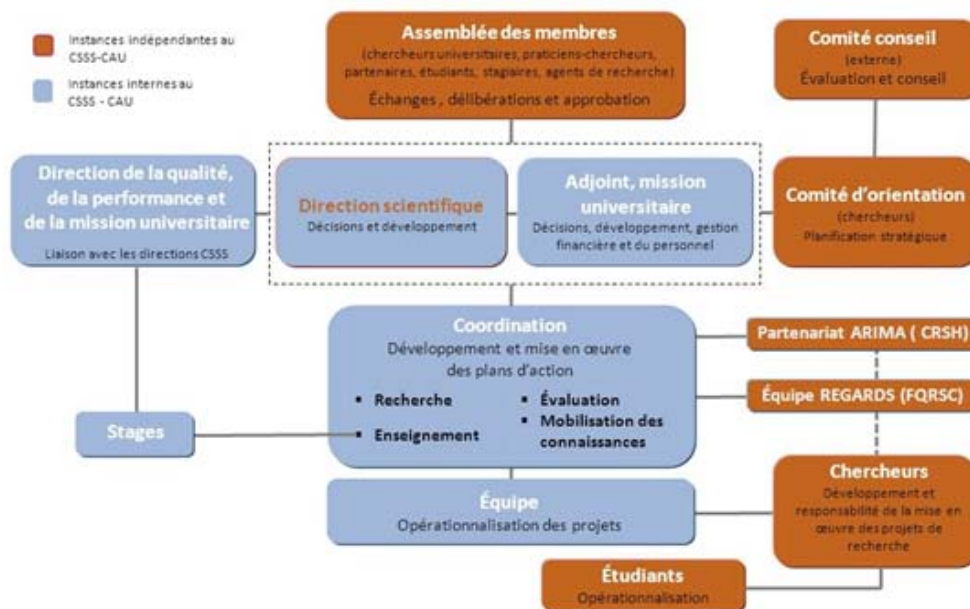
Instances indépendantes au CSSS-CAU

Instances internes au CSSS - CAU

Assemblée des membres
(chercheurs universitaires, praticiens-chercheurs, partenaires, étudiants, stagiaires, agents de recherche)
Échanges , délibérations et approbation

Comité conseil
(externe)
Évaluation et conseil

Direction de la qualité, de la performance et de la mission universitaire
Liaison avec les directions CSSS

Direction scientifique
Décisions et développement

Adjoint, mission universitaire
Décisions, développement, gestion financière et du personnel

Comité d'orientation
(chercheurs)
Planification stratégique

Coordination
Développement et mise en œuvre des plans d'action
• Recherche
• Enseignement
• Évaluation
• Mobilisation des connaissances

Partenariat ARIMA ( CRSH)

Équipe REGARDS (FQRSC)

Stages

Équipe
Opérationnalisation des projets

Chercheurs
Développement et responsabilité de la mise en œuvre des projets de recherche

Étudiants
Opérationnalisation